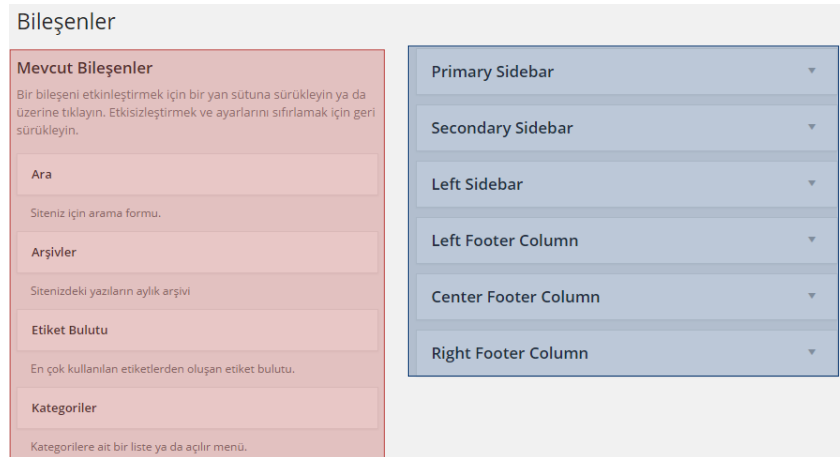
Bileşenler

Mevcut Bileşenler

Bir bileşeni etkinleştirmek için bir yan sütuna sürükleyin ya da üzerine tıklayın. Etkisizleştirmek ve ayarlarını sıfırlamak için geri sürükleyin.

Ara

Siteniz için arama formu.

Arşivler

Sitenizdeki yazıların aylık arşivi

Etiket Bulutu

En çok kullanılan etiketlerden oluşan etiket bulutu.

Kategoriler

Kategorilere ait bir liste ya da açılır menü.

Primary Sidebar

Secondary Sidebar

Left Sidebar

Left Footer Column

Center Footer Column

Right Footer Column